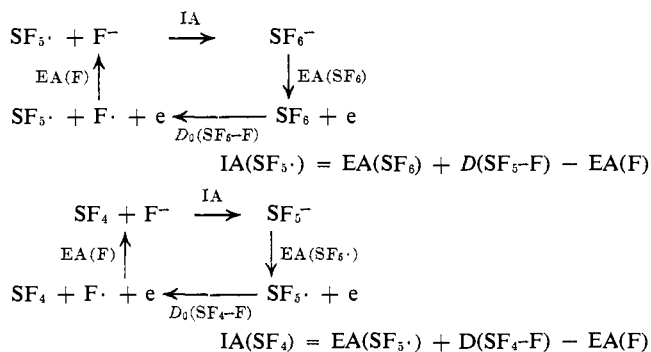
$SF_5\cdot + F^- \xrightarrow{IA} SF_6^-$

$EA(F)\uparrow \qquad \downarrow EA(SF_6)$

$SF_5\cdot + F\cdot + e \xleftarrow[D_0(SF_5-F)]{} SF_6 + e$

$IA(SF_5\cdot) = EA(SF_6) + D(SF_5-F) - EA(F)$

$SF_4 + F^- \xrightarrow{IA} SF_5^-$

$EA(F)\uparrow \qquad \downarrow EA(SF_5\cdot)$

$SF_4 + F\cdot + e \xleftarrow[D_0(SF_4-F)]{} SF_5\cdot + e$

$IA(SF_4) = EA(SF_5\cdot) + D(SF_4-F) - EA(F)$